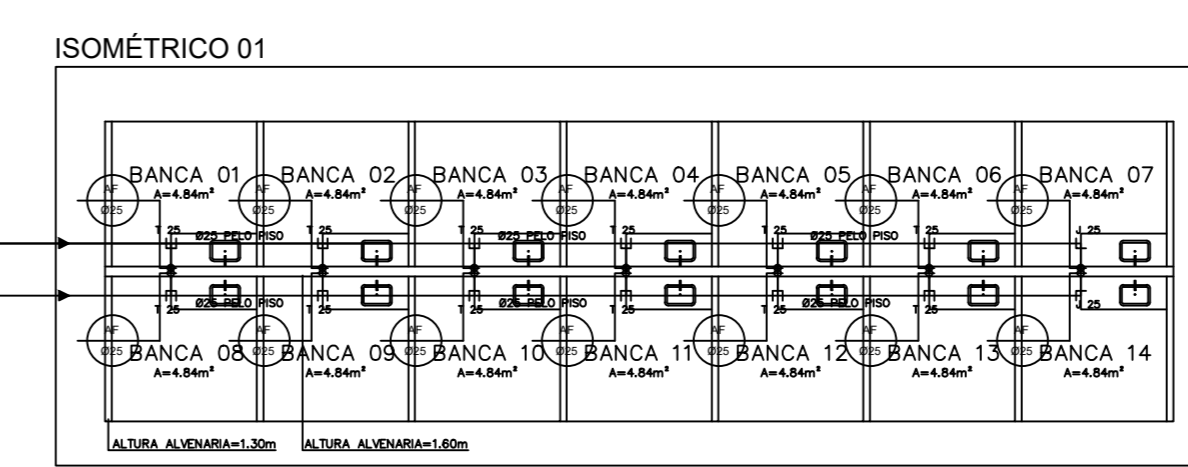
ISOMÉTRICO 01

BANCA 01
A=4.84m²
AF
Ø25

BANCA 02
A=4.84m²
AF
Ø25

BANCA 03
A=4.84m²
AF
Ø25

BANCA 04
A=4.84m²
AF
Ø25

BANCA 05
A=4.84m²
AF
Ø25

BANCA 06
A=4.84m²
AF
Ø25

BANCA 07
A=4.84m²
AF
Ø25

T 25
T 25
T 25
T 25
T 25
T 25
T 25

Ø25 PELO PISO
Ø25 PELO PISO
Ø25 PELO PISO

Ø25 PELO PISO
Ø25 PELO PISO
Ø25 PELO PISO

T 25
T 25
T 25
T 25
T 25
T 25
T 25

AF
Ø25
BANCA 08
A=4.84m²

AF
Ø25
BANCA 09
A=4.84m²

AF
Ø25
BANCA 10
A=4.84m²

AF
Ø25
BANCA 11
A=4.84m²

AF
Ø25
BANCA 12
A=4.84m²

AF
Ø25
BANCA 13
A=4.84m²

AF
Ø25
BANCA 14
A=4.84m²

ALTURA ALVENARIA=1.30m
ALTURA ALVENARIA=1.60m